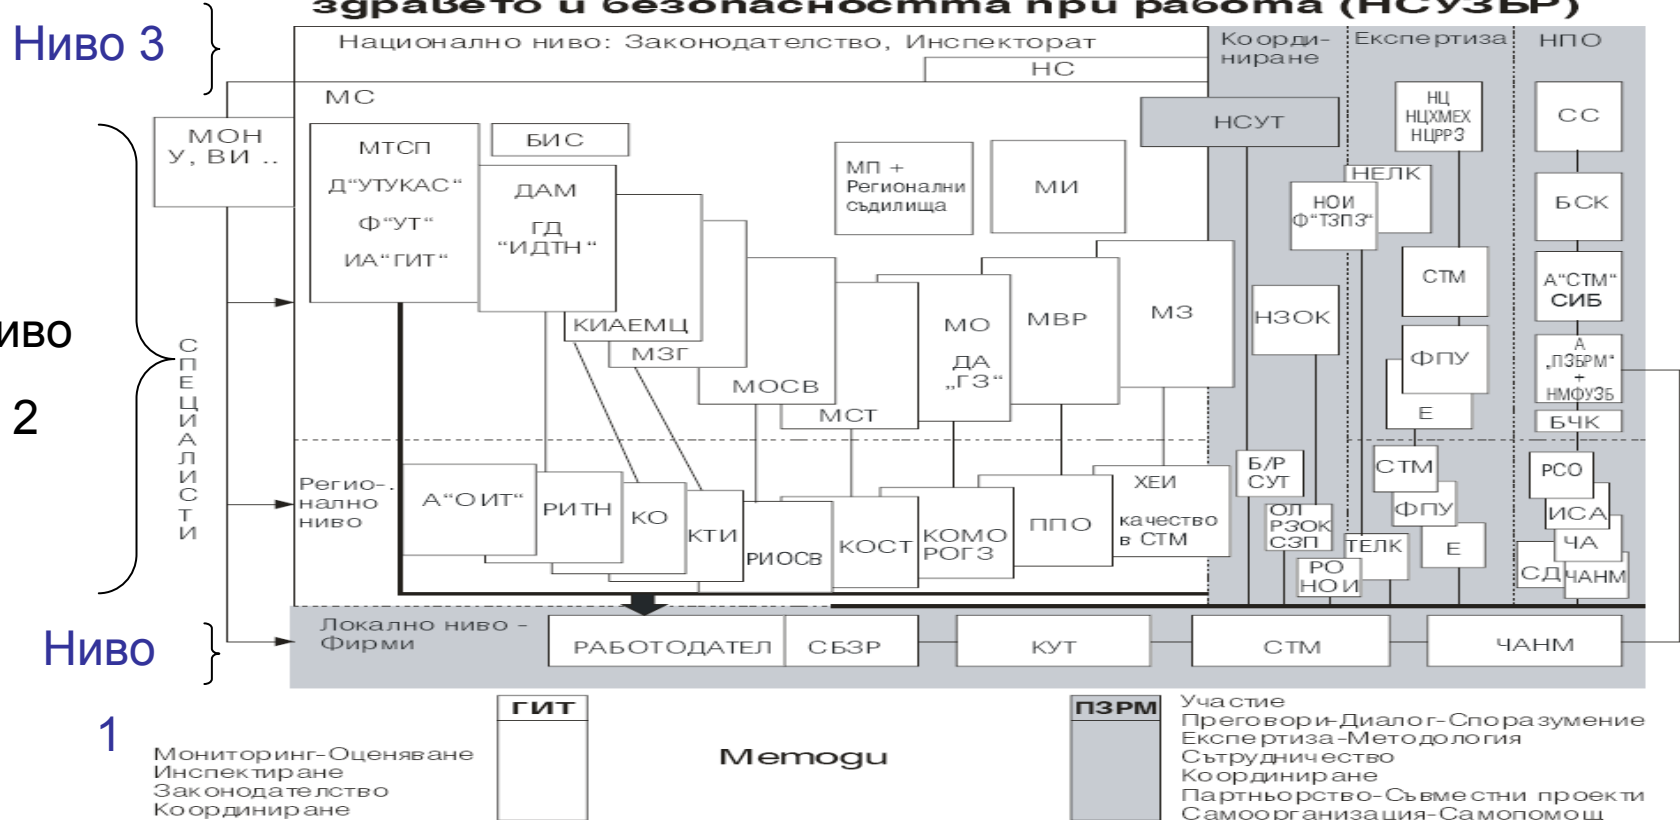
здравето и безопасността при работа (НСУЗБР)

Ниво 3

Национално ниво: Законодателство, Инспекторат

НС

Коорди-ниране

Експертиза

НПО

МС

МОН У, ВИ ..

МТСП

Д"УТУКАС"

Ф"УТ"

ИА"ГИТ"

БИС

ДАМ

ГД "ИДТН"

МП + Регионални съдилища

МИ

НСУТ

НЦ НЦХМЕХ НЦРРЗ

СС

НЕЛК

НОИ Ф"ТЗПЗ"

БСК

СТМ

А"СТМ" СИБ

иво

2

СПЕЦИАЛИСТИ

КИАЕМЦ

МЗГ

МОСВ

МСТ

МО

ДА „ГЗ"

МВР

МЗ

НЗОК

ФПУ

А „ПЗБРМ" + НМФУЗБ

Е

БЧК

Регио-нално ниво

А"ОИТ"

РИТН

КО

КТИ

РИОСВ

КОСТ

КОМО РОГЗ

ППО

ХЕИ

качество в СТМ

Б/Р СУТ

ОЛ РЗОК СЗП

РО НОИ

ТЕЛК

СТМ

ФПУ

Е

РСО

ИСА

ЧА

СД

ЧАНМ

Ниво

1

Локално ниво - Фирми

РАБОТОДАТЕЛ

СБЗР

КУТ

СТМ

ЧАНМ

ГИТ

Мониторинг-Оценяване
Инспектиране
Законодателство
Координиране

Методи

ПЗРМ

Участие
Преговори-Диалог-Споразумение
Експертиза-Методология
Сътрудничество
Координиране
Партньорство-Съвместни проекти
Самоорганизация-Самопомощ